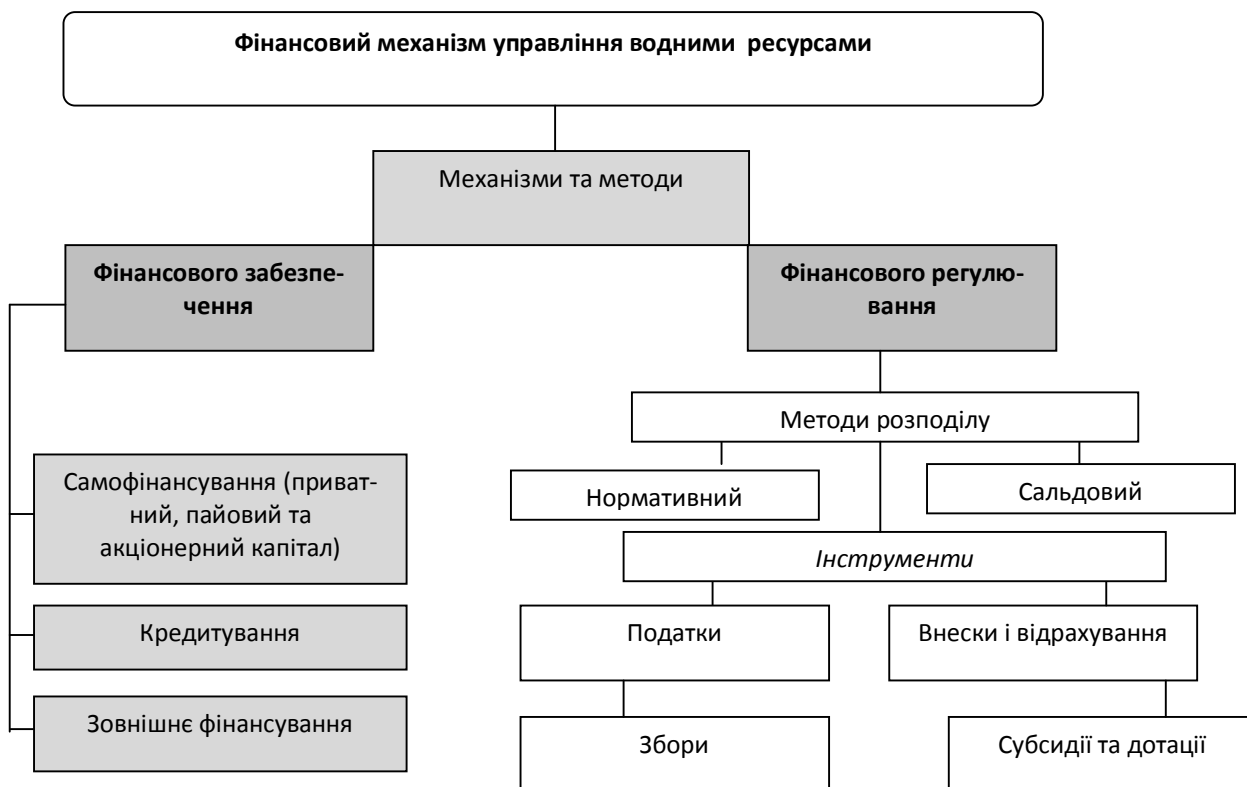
Фінансовий механізм управління водними ресурсами

Механізми та методи

Фінансового забезпечення

Фінансового регулювання

Методи розподілу

Самофінансування (приватний, пайовий та акціонерний капітал)

Нормативний

Сальдовий

Інструменти

Кредитування

Податки

Внески і відрахування

Зовнішнє фінансування

Збори

Субсидії та дотації